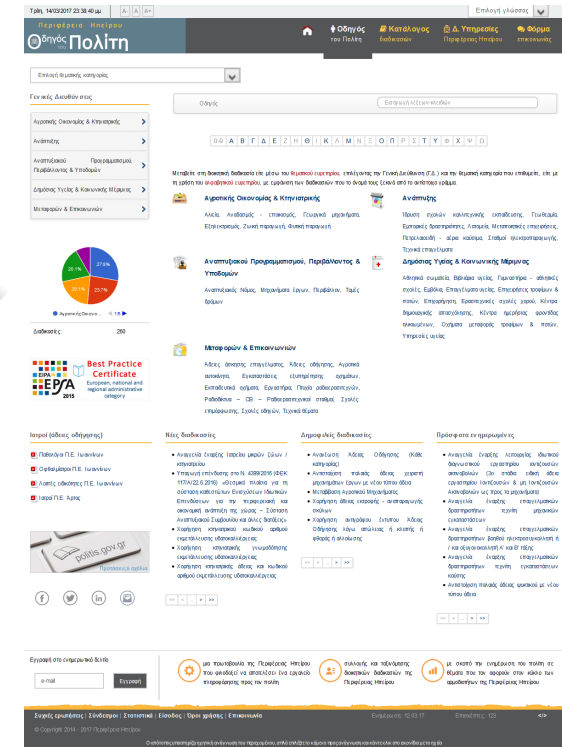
Τρίτη, 14/03/2017 23:38:40 μμ | A | A- | A+ | Επιλογή γλώσσας

Περιφέρεια Ηπείρου
Οδηγός του Πολίτη

Οδηγός του Πολίτη | Κατάλογος διαδικασιών | Δ. Υπηρεσίες Περιφέρειας Ηπείρου | Φόρμα επικοινωνίας

Επιλογή θεματικής κατηγορίας

Γενικές Διευθύνσεις

Αγροτικής Οικονομίας & Κτηνιατρικής
Ανάπτυξης
Αναπτυξιακού Προγραμματισμού, Περιβάλλοντος & Υποδομών
Δημόσιας Υγείας & Κοινωνικής Μέριμνας
Μεταφορών & Επικοινωνιών

Οδηγός | Αναζήτηση λέξεων-κλειδιών

| Θ | Α | Β | Γ | Δ | Ε | Ζ | Η | Θ | Ι | Κ | Λ | Μ | Ν | Ξ | Ο | Π | Ρ | Σ | Τ | Υ | Φ | Χ | Ψ | Ω |

Μεταβείτε στη διοικητική διαδικασία είτε μέσω του θεματικού ευρετηρίου, επιλέγοντας την Γενική Διεύθυνση (Γ.Δ.) και την θεματική κατηγορία που επιθυμείτε, είτε με τη χρήση του αλφαβητικού ευρετηρίου, με εμφάνιση των διαδικασιών που το όνομά τους ξεκινά από το αντίστοιχο γράμμα.

Αγροτικής Οικονομίας & Κτηνιατρικής
Αλιεία, Αναδασμός - αποκατάσταση, Γεωργικά μηχανήματα, Εξηλεκτρισμός, Ζωική παραγωγή, Φυτική παραγωγή

Ανάπτυξης
Ίδρυση σχολών κοινλεκτικής εκπαίδευσης, Γεωθερμία, Εμπορικές δραστηριότητες, Λατομεία, Μεταποιητικές επιχειρήσεις, Πετρελαιοειδή - αέρια καύσιμα, Σταθμοί ηλεκτροπαραγωγής, Τεχνικά επαγγέλματα

Αναπτυξιακού Προγραμματισμού, Περιβάλλοντος & Υποδομών
Αναπτυξιακός Νόμος, Μηχανήματα έργων, Περιβάλλον, Τομές δρόμων

Δημόσιας Υγείας & Κοινωνικής Μέριμνας
Αθλητικά σωματεία, Βιβλιάρια υγείας, Γηροκομεία - αθλητικές σχολές, Ειδικά, Επαγγέλματα υγείας, Επιχειρήσεις τροφίμων & ποτών, Επιχειρήσεις, Ερασιτεχνικές σχολές χορού, Κέντρα δημιουργικής απασχόλησης, Κέντρα ημερήσιας φροντίδας ηλικιωμένων, Οχήματα μεταφοράς τροφίμων & ποτών, Υπηρεσίες υγείας

Μεταφορών & Επικοινωνιών
Άδειες άσκησης επαγγέλματος, Άδειες οδήγησης, Αγροτικά αυτοκίνητα, Εγκαταστάσεις εξυπηρέτησης οχημάτων, Εκπαιδευτικά οχήματα, Εργαστήρια, Πτυχία ραδιοερασιτεχνών, Ραδιόδίκτυα – CB – Ραδιοερασιτεχνικοί σταθμοί, Σχολές επιμόρφωσης, Σχολές οδηγών, Τεχνικά θέματα

27.6% | 22.7% | 20.1% | 28.1%
Αγροτικής Οικονο... | 1/5

Διαδικασίες: 260

EIPA
EPSA 2015
Best Practice Certificate
European, national and regional administrative category

Ιατροί (άδειες οδήγησης)
Παθολόγοι Π.Ε. Ιωαννίνων
Οφθαλμίατροι Π.Ε. Ιωαννίνων
Λοιπές ειδικότητες Π.Ε. Ιωαννίνων
Ιατροί Π.Ε. Άρτας

Νέες διαδικασίες
Ανανέωση άδειας Ιατρείου μικρών (ζώων / κτηνιατρείου)
Υπαγωγή επένδυσης στο Ν. 4399/2016 (ΦΕΚ 117/Α/22.6.2016) «Θεσμικό πλαίσιο για τη σύσταση καθεστώτων Ενισχύσεων Ιδιωτικών Επενδύσεων για την περιφερειακή και οικονομική ανάπτυξη της χώρας – Σύσταση Αναπτυξιακού Συμβουλίου και άλλες διατάξεις»
Χορήγηση κληροδοτικού κωδικού αριθμού εκμετάλλευσης υδατοκαλλιέργειας
Χορήγηση κληροδοτικής γνωμοδότησης εκμετάλλευσης υδατοκαλλιέργειας
Χορήγηση προσωρινής άδειας και κωδικού αριθμού εκμετάλλευσης υδατοκαλλιέργειας

Δημοφιλείς διαδικασίες
Ανανέωση Άδειας Οδήγησης (Κάθε κατηγορίας)
Αντικατάσταση παλαιάς άδειας χορηγηθείσας με νέου τύπου άδεια
Μεταβίβαση Αγροτικού Μηχανήματος
Χορήγηση άδειας εισαγωγής - αναταραγωγής
Χορήγηση αντιγράφου έντυπου Άδειας Οδήγησης λόγω απώλειας ή κλοπής ή φθοράς ή αλλοίωσης

Πρόσφατα ενημερωμένες
Αναγγελία έναρξης λειτουργίας ιδιωτικού διαγνωστικού εργαστηρίου κατάστασης
Αναγγελία έναρξης ειδικού εργαστηρίου ή συνεργείων (γκαράζ) κ.λπ.
Αναγγελία έναρξης επαγγελματικών δραστηριοτήτων τεχνίτη μηχανικών εγκαταστάσεων
Αναγγελία έναρξης επαγγελματικών δραστηριοτήτων βοηθού ηλεκτρολόγου ή / και αδειούχου ηλεκτρολόγου
Αναγγελία έναρξης επαγγελματικών δραστηριοτήτων τεχνίτη εγκαταστάσεων καύσης
Αντικατάσταση παλαιάς άδειας ιρκτικού με νέου τύπου άδεια

poltis.gov.gr

Εγγραφή στο ενημερωτικό δελτίο
e-mail | Εγγραφή

μια πρωτοβουλία της Περιφέρειας Ηπείρου
συλλογής και ταξινόμησης διοικητικών διαδικασιών της Περιφέρειας Ηπείρου
με σκοπό την ενημέρωση του πολίτη

Συχνές ερωτήσεις | Σύνδεσμοι | Στατιστικά | Είσοδος | Όροι χρήσης | Επικοινωνία
Ενημέρωση: 12.03.17 | Επισκέπτες: 523

© Copyright 2014 - 2017 Περιφέρεια Ηπείρου